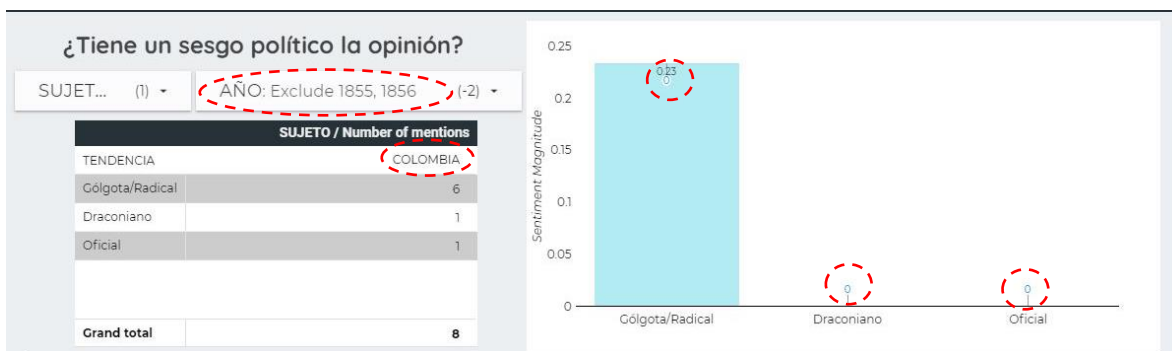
¿Tiene un sesgo político la opinión?

SUJET... (1) ▾ AÑO: Exclude 1855, 1856 (-2) ▾

| SUJETO / Number of mentions | |
|---|---|
| TENDENCIA | COLOMBIA |
| Gólgota/Radical | 6 |
| Draconiano | 1 |
| Oficial | 1 |
| Grand total | 8 |

0.25
0.2
0.15
0.1
0.05
0
Sentiment Magnitude
0.23
0
0
0
Gólgota/Radical
Draconiano
Oficial